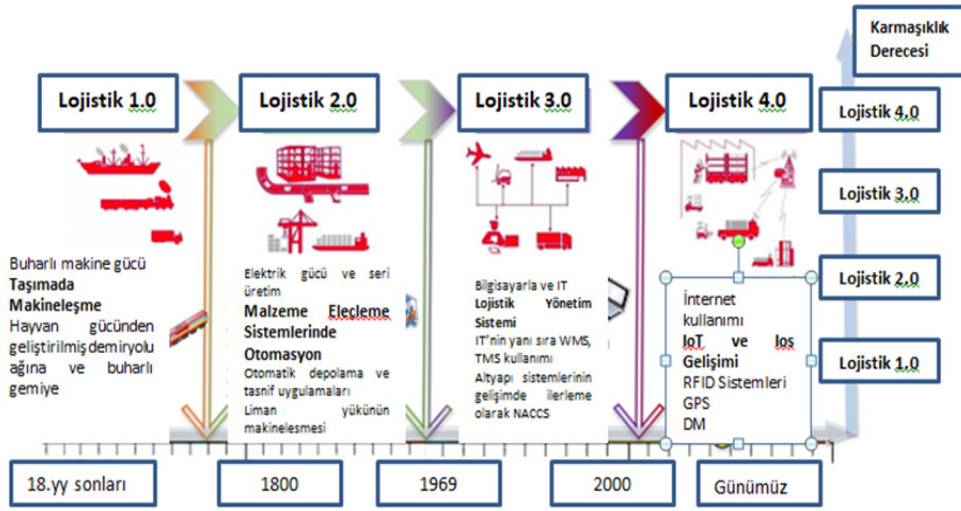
Karmaşıklık Derecesi

Lojistik 1.0

Lojistik 2.0

Lojistik 3.0

Lojistik 4.0

Lojistik 4.0

Lojistik 3.0

Lojistik 2.0

Lojistik 1.0

Buharlı makine gücü
Taşımada Makineleşme
Hayvan gücünden geliştirilmiş demiryolu ağına ve buharlı gemiye

Elektrik gücü ve seri üretim
Malzeme Elecleme Sistemlerinde Otomasyon
Otomatik depolama ve tasnif uygulamaları
Liman yükünün makinelesmesi

Bilgisayarla ve IT
Lojistik Yönetim Sistemi
IT'nin yanı sıra WMS, TMS kullanımı
Altyapı sistemlerinin gelişimde ilerleme olarak NACCS

İnternet kullanımı
IoT ve Ios Gelişimi
RFID Sistemleri
GPS
DM

18.yy sonları

1800

1969

2000

Günümüz